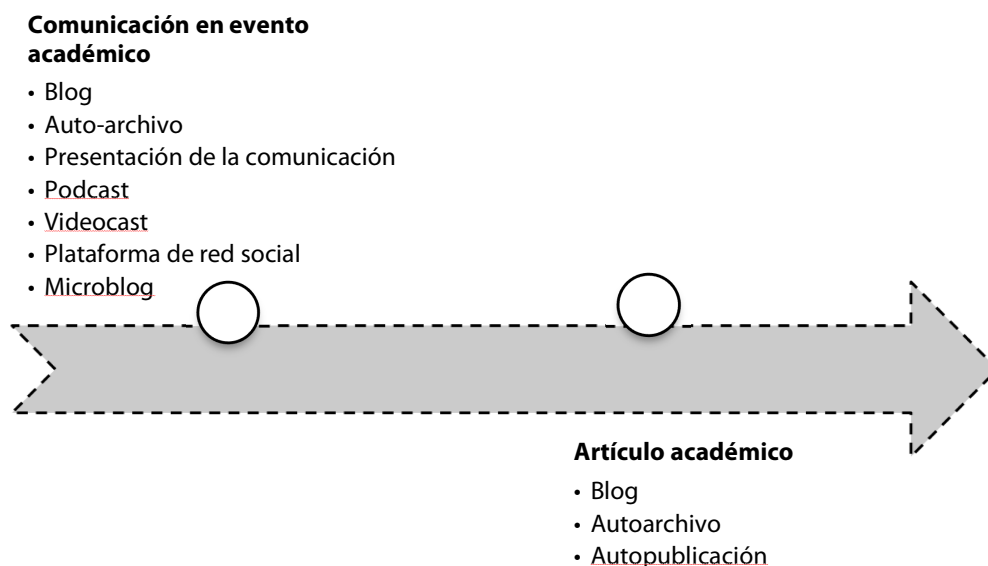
**Comunicación en evento académico**

- Blog
- Auto-archivo
- Presentación de la comunicación
- Podcast
- Videocast
- Plataforma de red social
- Microblog

**Artículo académico**

- Blog
- Autoarchivo
- Autopublicación